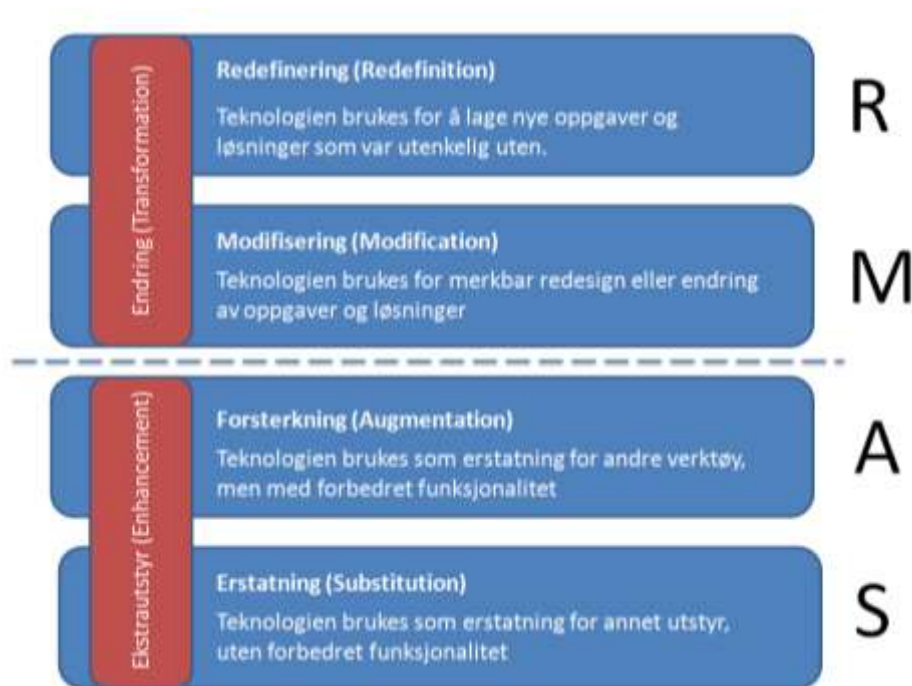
Endring (Transformation)

Redefinering (Redefinition)

Teknologien brukes for å lage nye oppgaver og løsninger som var utenkelig uten.

R

Modifisering (Modification)

Teknologien brukes for merkbar redesign eller endring av oppgaver og løsninger

M

Ekstrautstyr (Enhancement)

Forsterkning (Augmentation)

Teknologien brukes som erstatning for andre verktøy, men med forbedret funksjonalitet

A

Erstatning (Substitution)

Teknologien brukes som erstatning for annet utstyr, uten forbedret funksjonalitet

S